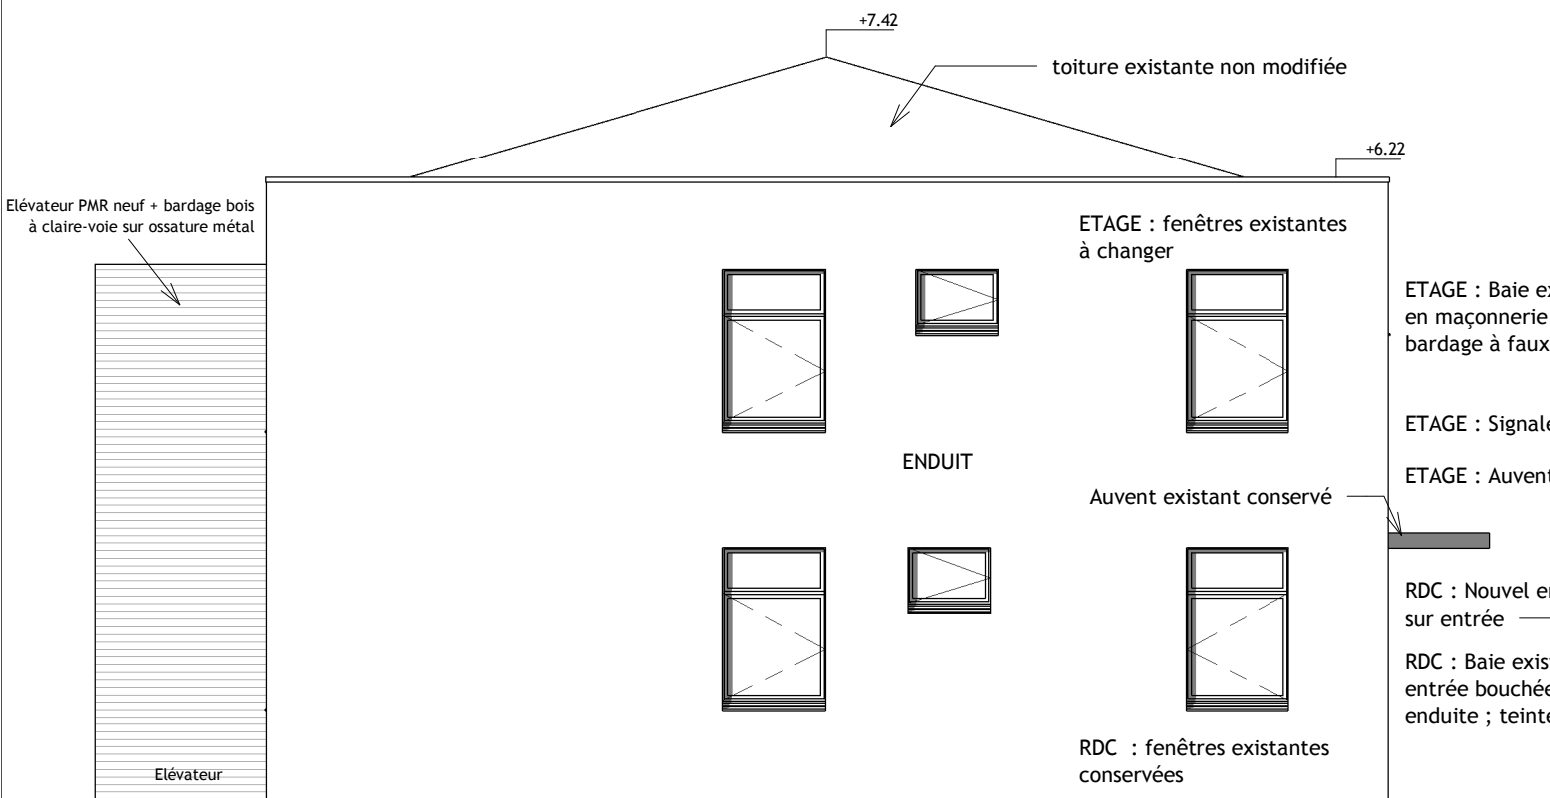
+7.42

toiture existante non modifiée

+6.22

Elévateur PMR neuf + bardage bois à claire-voie sur ossature métal

ETAGE : fenêtres existantes à changer

ETAGE : Baie ex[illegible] en maçonnerie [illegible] bardage à faux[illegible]

ETAGE : Signale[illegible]

ENDUIT

ETAGE : Auvent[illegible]

Auvent existant conservé

RDC : Nouvel e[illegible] sur entrée

RDC : Baie exis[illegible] entrée bouchée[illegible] enduite ; teint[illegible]

Elévateur

RDC : fenêtres existantes conservées